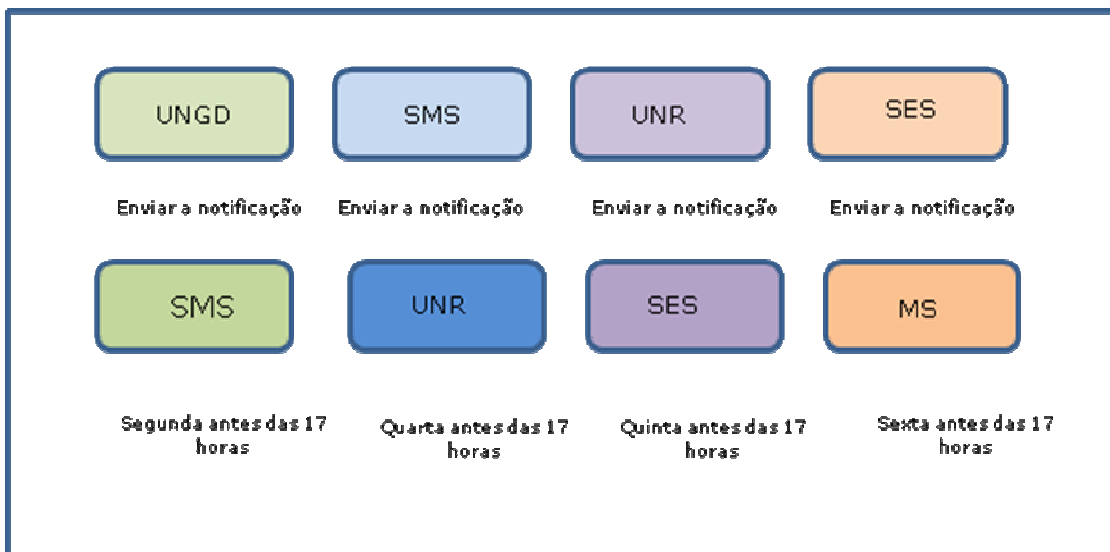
UNGD

SMS

UNR

SES

Enviar a notificação

Enviar a notificação

Enviar a notificação

Enviar a notificação

SMS

UNR

SES

MS

Segunda antes das 17 horas

Quarta antes das 17 horas

Quinta antes das 17 horas

Sexta antes das 17 horas